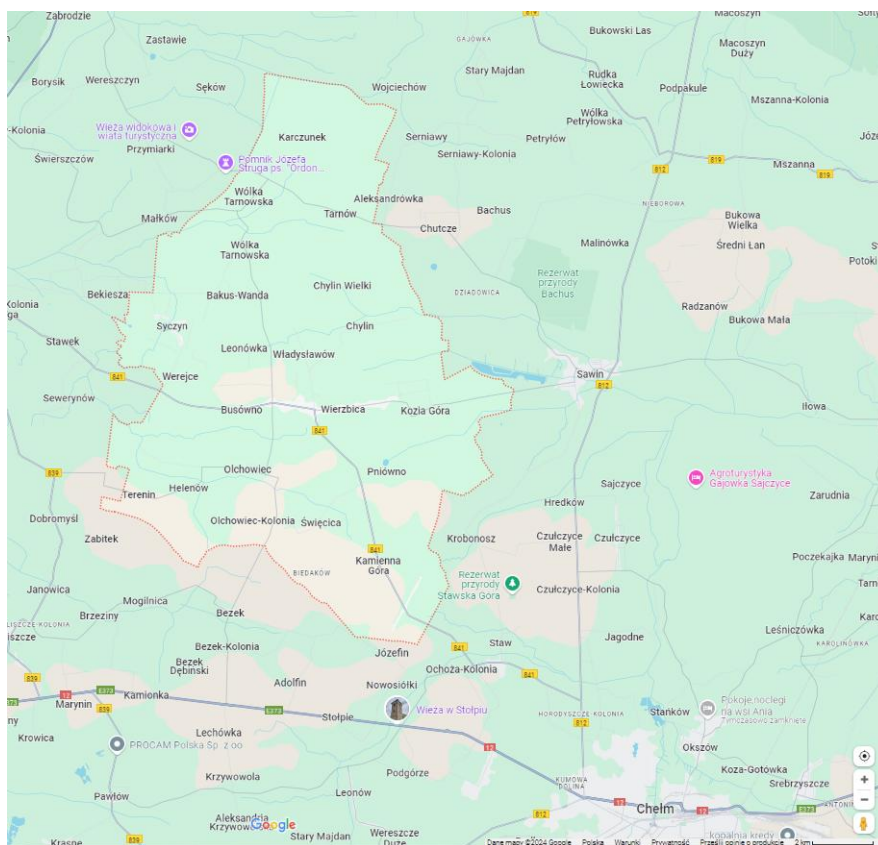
Zabrodzie
Zastawie
Gajówka
819
Bukowski Las
Macoszyn
Macoszyn Duży
Stary Majdan
Rudka Łowiecka
Podpakule
Borysik
Wereszczyn
Sęków
Wojciechów
Mszanna-Kolonia
Wólka Petrylowska
-Kolonia
Wieża widokowa i wiata turystyczna
Karczunek
Serniawy
Petrylów
Józ
Świerszczów
Przymiarki
Pomnik Józefa Struga ps. "Ordon...
Serniawy-Kolonia
812
819
Mszanna
819
Wólka Tarnowska
Aleksandrówka
Nieborowa
Małków
Tarnów
Bachus
Bukowa Wielka
Chutcze
Malinówka
Średni Łan
Wólka Tarnowska
Rezerwat przyrody Bachus
Potoki
Chylin Wielki
Bakus-Wanda
Dziadowica
Bekiesza
Kolonia
ga
Radzanów
Syczyn
Chylin
Bukowa Mała
Stawek
Leonówka
Władysławów
841
Werejce
Sawin
812
Sewerynów
Busówno
Wierzbica
Kozia Góra
Iłowa
841
839
Olchowiec
Pniówno
Sajczyce
Agroturystyka Gajówka Sajczyce
Zarudnia
Terenin
Helenów
Hredków
Dobromyśl
Zabitek
Olchowiec-Kolonia
Święcica
Krobonosz
Czułczyce Małe
Czułczyce
Poczekajka
Maryni
841
Biedaków
Kamienna Góra
Rezerwat przyrody Stawska Góra
Czułczyce-Kolonia
Janowica
Tam
Mogilnica
Brzeziny
Bezek
Leśniczówka
Karc
Liszcze-Kolonia
iszcze
Jagodne
Karolinówka
Bezek-Kolonia
841
Staw
Józefin
Ochoża-Kolonia
Bezek Dębiński
841
839
12
S12
Kamionka
Adolfin
Nowosiółki
Pokoje noclegi na wsi Ania
Tymczasowo zamknięte
Marynin
839
Stołpie
Wieża w Stołpiu
Horodyszcze-Kolonia
Stańków
ny
Krowica
S12
PROCAM Polska Sp. z oo
Lechówka
12
812
Okszów
Krzywowola
Podgórze
Kumowa Dolina
Koza-Gotówka
Srebrzyszcze
Pawłów
Leonów
Chełm
Antoni
Aleksandria Krzywowolska
Google
Stary Majdan
Wereszcze Duże
Krasne
839
812
Dane mapy ©2024 Google
Polska
Warunki
Prywatność
Prześlij opinię o produkcie
2 km
kopalnia kredy